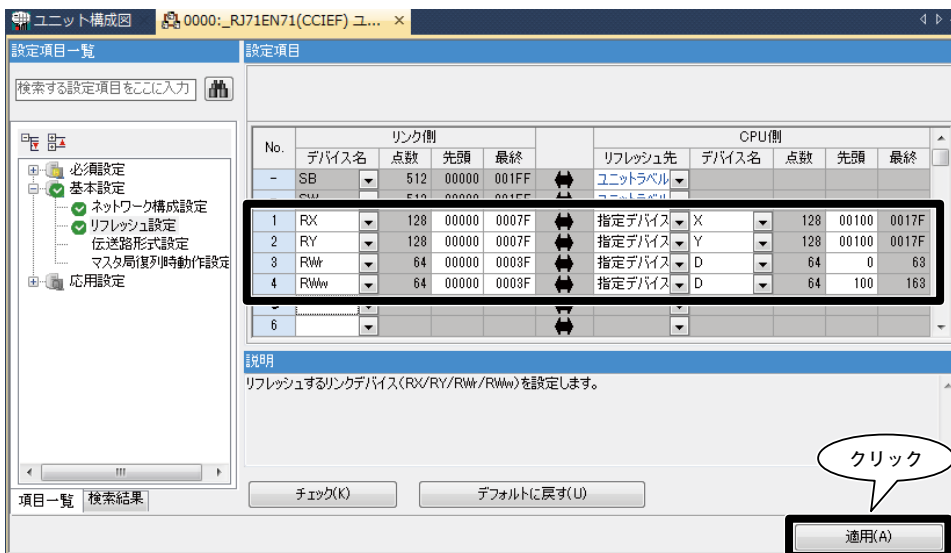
ユニット構成図　0000:_RJ71EN71(CCIEF) ユ... ×

設定項目一覧

検索する設定項目をここに入力

必須設定
基本設定
ネットワーク構成設定
リフレッシュ設定
伝送路形式設定
マスタ局復列時動作設定
応用設定

項目一覧　検索結果

設定項目

| No. | リンク側 デバイス名 | 点数 | 先頭 | 最終 | | CPU側 リフレッシュ先 | デバイス名 | 点数 | 先頭 | 最終 |
|---|---|---|---|---|---|---|---|---|---|---|
| - | SB | 512 | 00000 | 001FF | ⇔ | ユニットラベル | | | | |
| - | SW | 512 | 00000 | 001FF | ⇔ | ユニットラベル | | | | |
| 1 | RX | 128 | 00000 | 0007F | ⇔ | 指定デバイス | X | 128 | 00100 | 0017F |
| 2 | RY | 128 | 00000 | 0007F | ⇔ | 指定デバイス | Y | 128 | 00100 | 0017F |
| 3 | RWr | 64 | 00000 | 0003F | ⇔ | 指定デバイス | D | 64 | 0 | 63 |
| 4 | RWw | 64 | 00000 | 0003F | ⇔ | 指定デバイス | D | 64 | 100 | 163 |
| 5 | | | | | ⇔ | | | | | |
| 6 | | | | | ⇔ | | | | | |

説明
リフレッシュするリンクデバイス(RX/RY/RWr/RWw)を設定します。

チェック(K)　デフォルトに戻す(U)

クリック

適用(A)